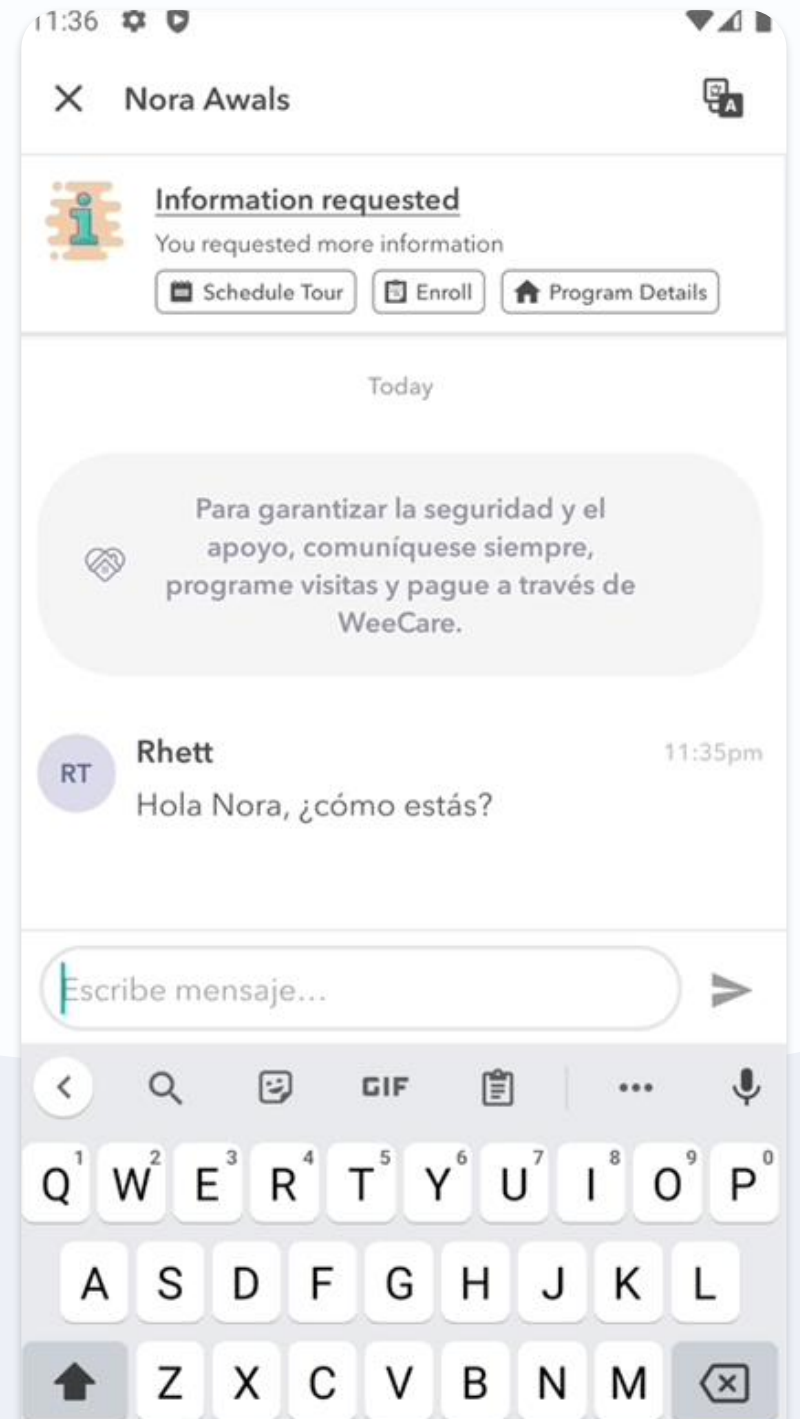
11:36

Nora Awals

Information requested
You requested more information
Schedule Tour
Enroll
Program Details

Today

Para garantizar la seguridad y el apoyo, comuníquese siempre, programe visitas y pague a través de WeeCare.

RT
Rhett
11:35pm
Hola Nora, ¿cómo estás?

Escribe mensaje...

GIF
...

Q 1 W 2 E 3 R 4 T 5 Y 6 U 7 I 8 O 9 P 0
A S D F G H J K L
Z X C V B N M